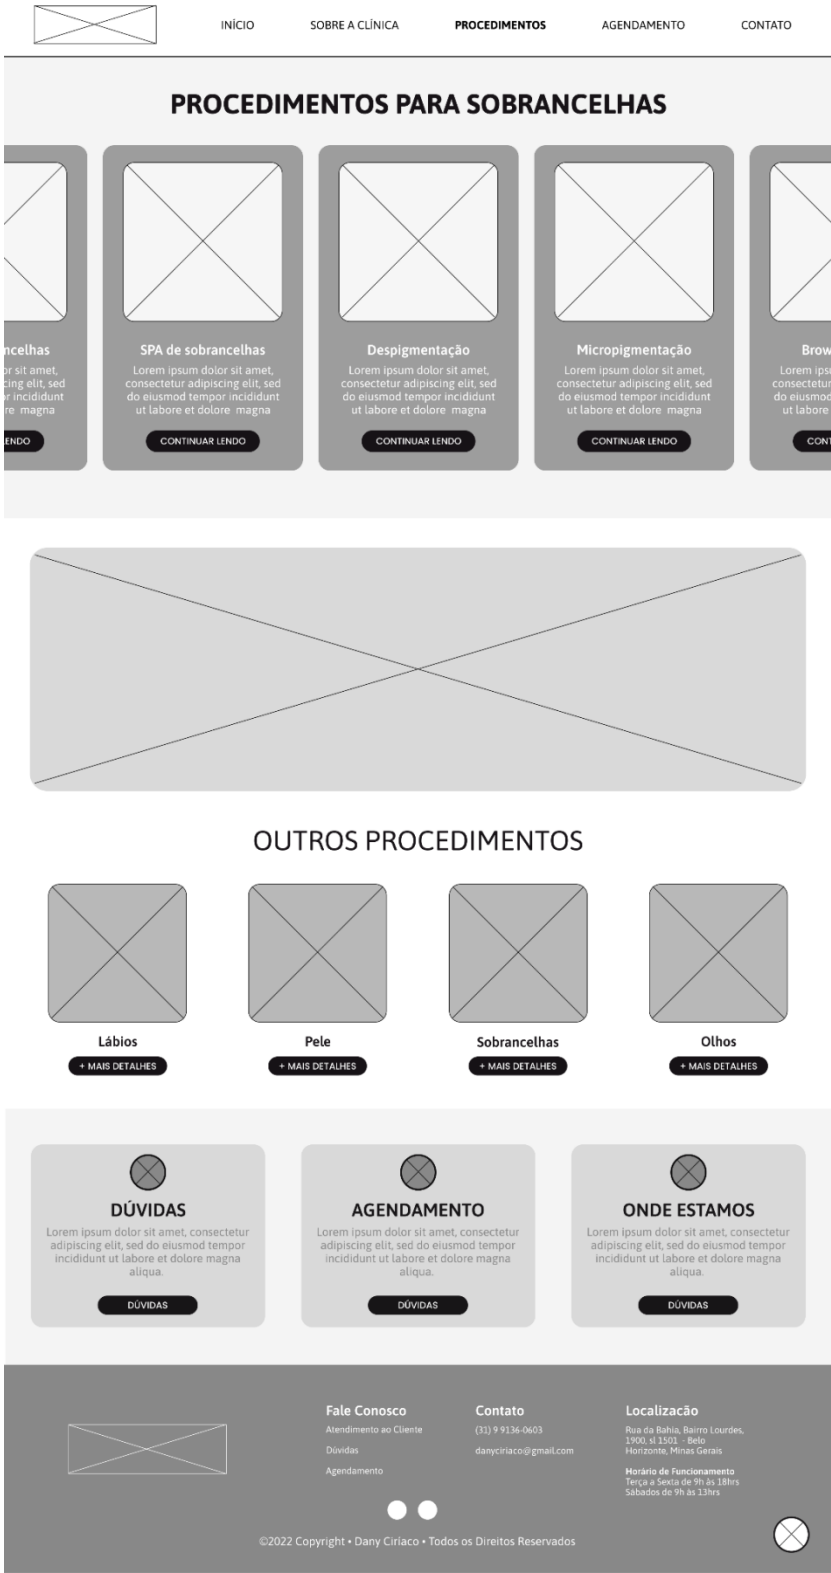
INÍCIO SOBRE A CLÍNICA PROCEDIMENTOS AGENDAMENTO CONTATO

PROCEDIMENTOS PARA SOBRANCELHAS

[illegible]ncelhas
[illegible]r sit amet, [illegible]cing elit, sed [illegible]r incididunt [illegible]re magna
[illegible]ENDO

SPA de sobrancelhas
Lorem ipsum dolor sit amet, consectetur adipiscing elit, sed do eiusmod tempor incididunt ut labore et dolore magna
CONTINUAR LENDO

Despigmentação
Lorem ipsum dolor sit amet, consectetur adipiscing elit, sed do eiusmod tempor incididunt ut labore et dolore magna
CONTINUAR LENDO

Micropigmentação
Lorem ipsum dolor sit amet, consectetur adipiscing elit, sed do eiusmod tempor incididunt ut labore et dolore magna
CONTINUAR LENDO

Brow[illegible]
Lorem ipsu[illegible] consectetur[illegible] do eiusmod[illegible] ut labore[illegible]
CONT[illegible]

OUTROS PROCEDIMENTOS

Lábios
+ MAIS DETALHES

Pele
+ MAIS DETALHES

Sobrancelhas
+ MAIS DETALHES

Olhos
+ MAIS DETALHES

DÚVIDAS
Lorem ipsum dolor sit amet, consectetur adipiscing elit, sed do eiusmod tempor incididunt ut labore et dolore magna aliqua.
DÚVIDAS

AGENDAMENTO
Lorem ipsum dolor sit amet, consectetur adipiscing elit, sed do eiusmod tempor incididunt ut labore et dolore magna aliqua.
DÚVIDAS

ONDE ESTAMOS
Lorem ipsum dolor sit amet, consectetur adipiscing elit, sed do eiusmod tempor incididunt ut labore et dolore magna aliqua.
DÚVIDAS

Fale Conosco
Atendimento ao Cliente
Dúvidas
Agendamento

Contato
(31) 9 9136-0603
danyciriaco@gmail.com

Localização
Rua da Bahia, Bairro Lourdes, 1900, sl 1501 - Belo Horizonte, Minas Gerais

Horário de Funcionamento
Terça a Sexta de 9h às 18hrs
Sábados de 9h às 13hrs

©2022 Copyright • Dany Ciriaco • Todos os Direitos Reservados